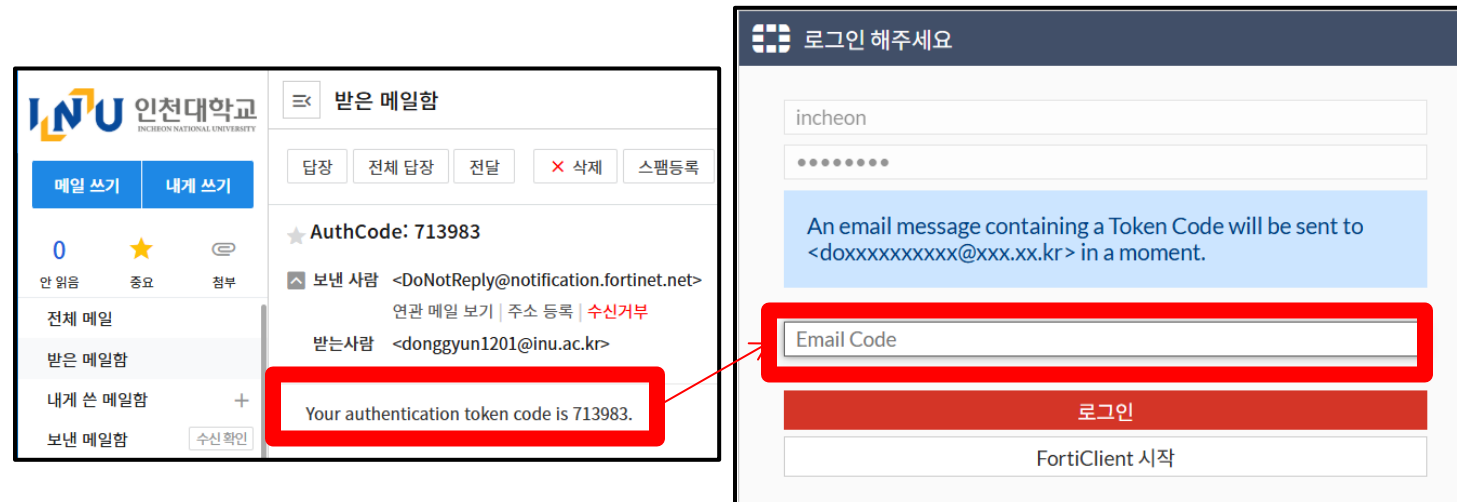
INU 인천대학교
INCHEON NATIONAL UNIVERSITY

메일 쓰기
내게 쓰기

0
안 읽음
중요
첨부

전체 메일
받은 메일함
내게 쓴 메일함 +
보낸 메일함 수신 확인

받은 메일함

답장
전체 답장
전달
✕ 삭제
스팸등록

AuthCode: 713983

보낸 사람 <DoNotReply@notification.fortinet.net>
연관 메일 보기 | 주소 등록 | 수신거부
받는사람 <donggyun1201@inu.ac.kr>

Your authentication token code is 713983.

로그인 해주세요

incheon
••••••••

An email message containing a Token Code will be sent to <doxxxxxxxxxx@xxx.xx.kr> in a moment.

Email Code

로그인

FortiClient 시작